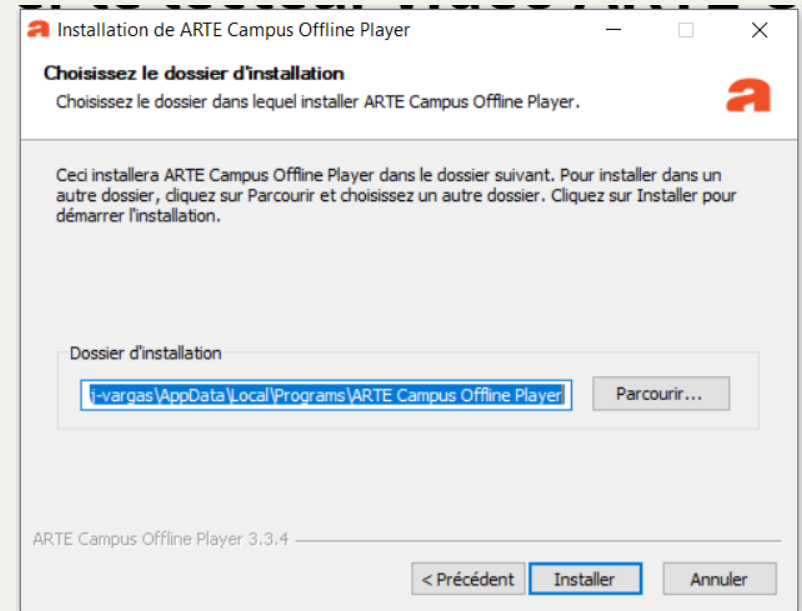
Installation de ARTE Campus Offline Player

Choisissez le dossier d'installation

Choisissez le dossier dans lequel installer ARTE Campus Offline Player.

a

Ceci installera ARTE Campus Offline Player dans le dossier suivant. Pour installer dans un autre dossier, cliquez sur Parcourir et choisissez un autre dossier. Cliquez sur Installer pour démarrer l'installation.

Dossier d'installation

j-vargas\AppData\Local\Programs\ARTE Campus Offline Player

Parcourir...

ARTE Campus Offline Player 3.3.4

< Précédent

Installer

Annuler